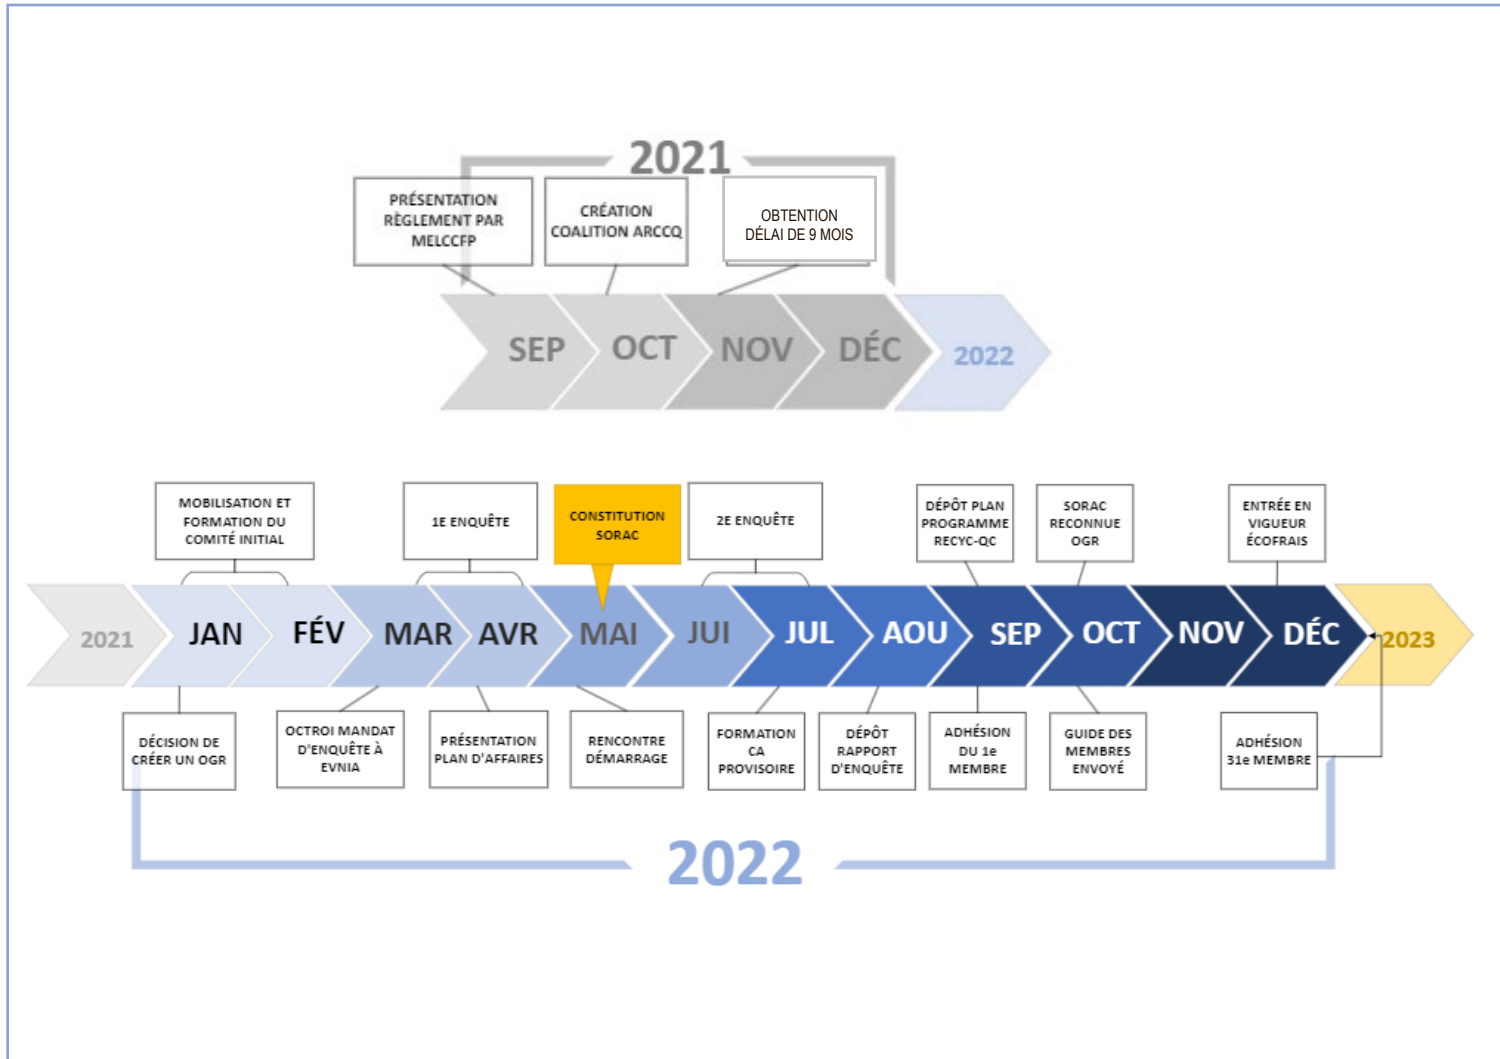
2021

PRÉSENTATION RÈGLEMENT PAR MELCCFP

CRÉATION COALITION ARCCQ

OBTENTION DÉLAI DE 9 MOIS

SEP OCT NOV DÉC 2022

MOBILISATION ET FORMATION DU COMITÉ INITIAL

1E ENQUÊTE

CONSTITUTION SORAC

2E ENQUÊTE

DÉPÔT PLAN PROGRAMME RECYC-QC

SORAC RECONNUE OGR

ENTRÉE EN VIGUEUR ÉCOFRAIS

2021 JAN FÉV MAR AVR MAI JUI JUL AOU SEP OCT NOV DÉC 2023

DÉCISION DE CRÉER UN OGR

OCTROI MANDAT D'ENQUÊTE À EVNIA

PRÉSENTATION PLAN D'AFFAIRES

RENCONTRE DÉMARRAGE

FORMATION CA PROVISOIRE

DÉPÔT RAPPORT D'ENQUÊTE

ADHÉSION DU 1e MEMBRE

GUIDE DES MEMBRES ENVOYÉ

ADHÉSION 31e MEMBRE

2022